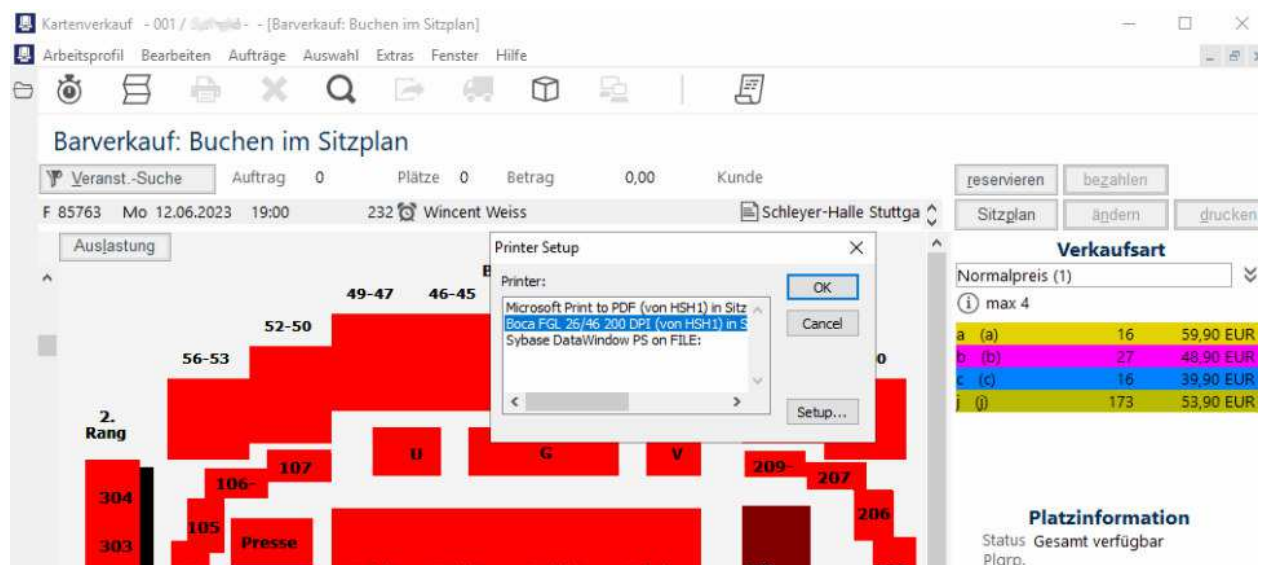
Kartenverkauf - 001 / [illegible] - [Barverkauf: Buchen im Sitzplan]

Arbeitsprofil Bearbeiten Aufträge Auswahl Extras Fenster Hilfe

Barverkauf: Buchen im Sitzplan

Veranst.-Suche Auftrag 0 Plätze 0 Betrag 0,00 Kunde

reservieren bezahlen

F 85763 Mo 12.06.2023 19:00 232 Wincent Weiss Schleyer-Halle Stuttga

Sitzplan ändern drucken

Auslastung

Printer Setup

Printer:

Microsoft Print to PDF (von HSH1) in Sitz
Boca FGL 26/46 200 DPI (von HSH1) in S
Sybase DataWindow PS on FILE:

OK

Cancel

Setup...

Verkaufsart

Normalpreis (1)

max 4

| a (a) | 16 | 59,90 EUR |
|---|---|---|
| b (b) | 27 | 48,90 EUR |
| c (c) | 16 | 39,90 EUR |
| j (j) | 173 | 53,90 EUR |

49-47 46-45 B

52-50

56-53

0

2. Rang

U G V

107 106- 105 209- 207 206

304 303 Presse

Platzinformation

Status Gesamt verfügbar

Plgrp.